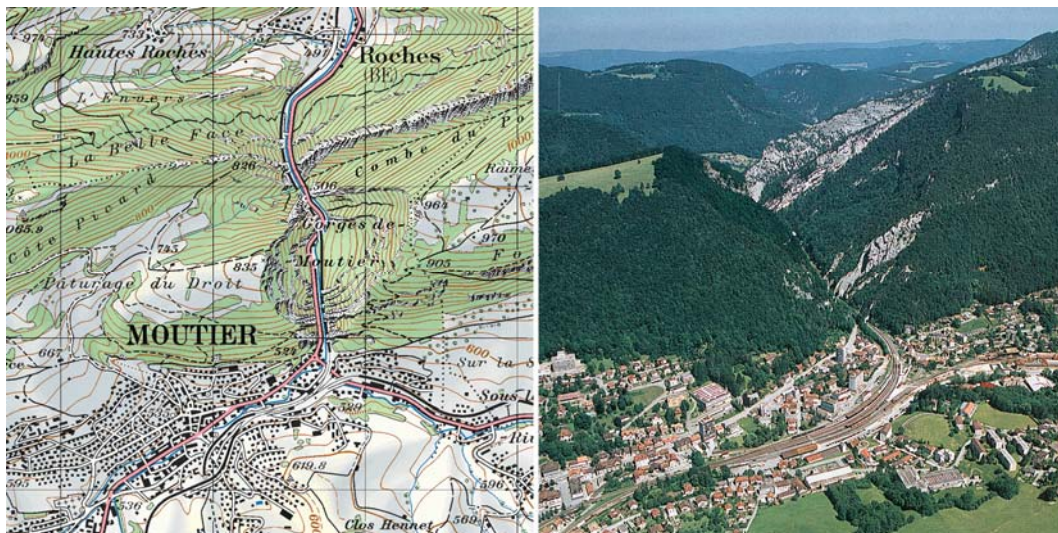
Hautes Roches
Roches
(BE)
978
735
597
959
L'Envers
La Belle Face
1000
Combe du Po
826
Raime
Côte Picard
606
964
065.9
800
Gorges de
970
795
835
Moutier
905
Fo
Pâturage du Droit
MOUTIER
667
600
Sur la
524
Sous
529
Riv
619.8
595
596
534
Clos Hennet
569
600